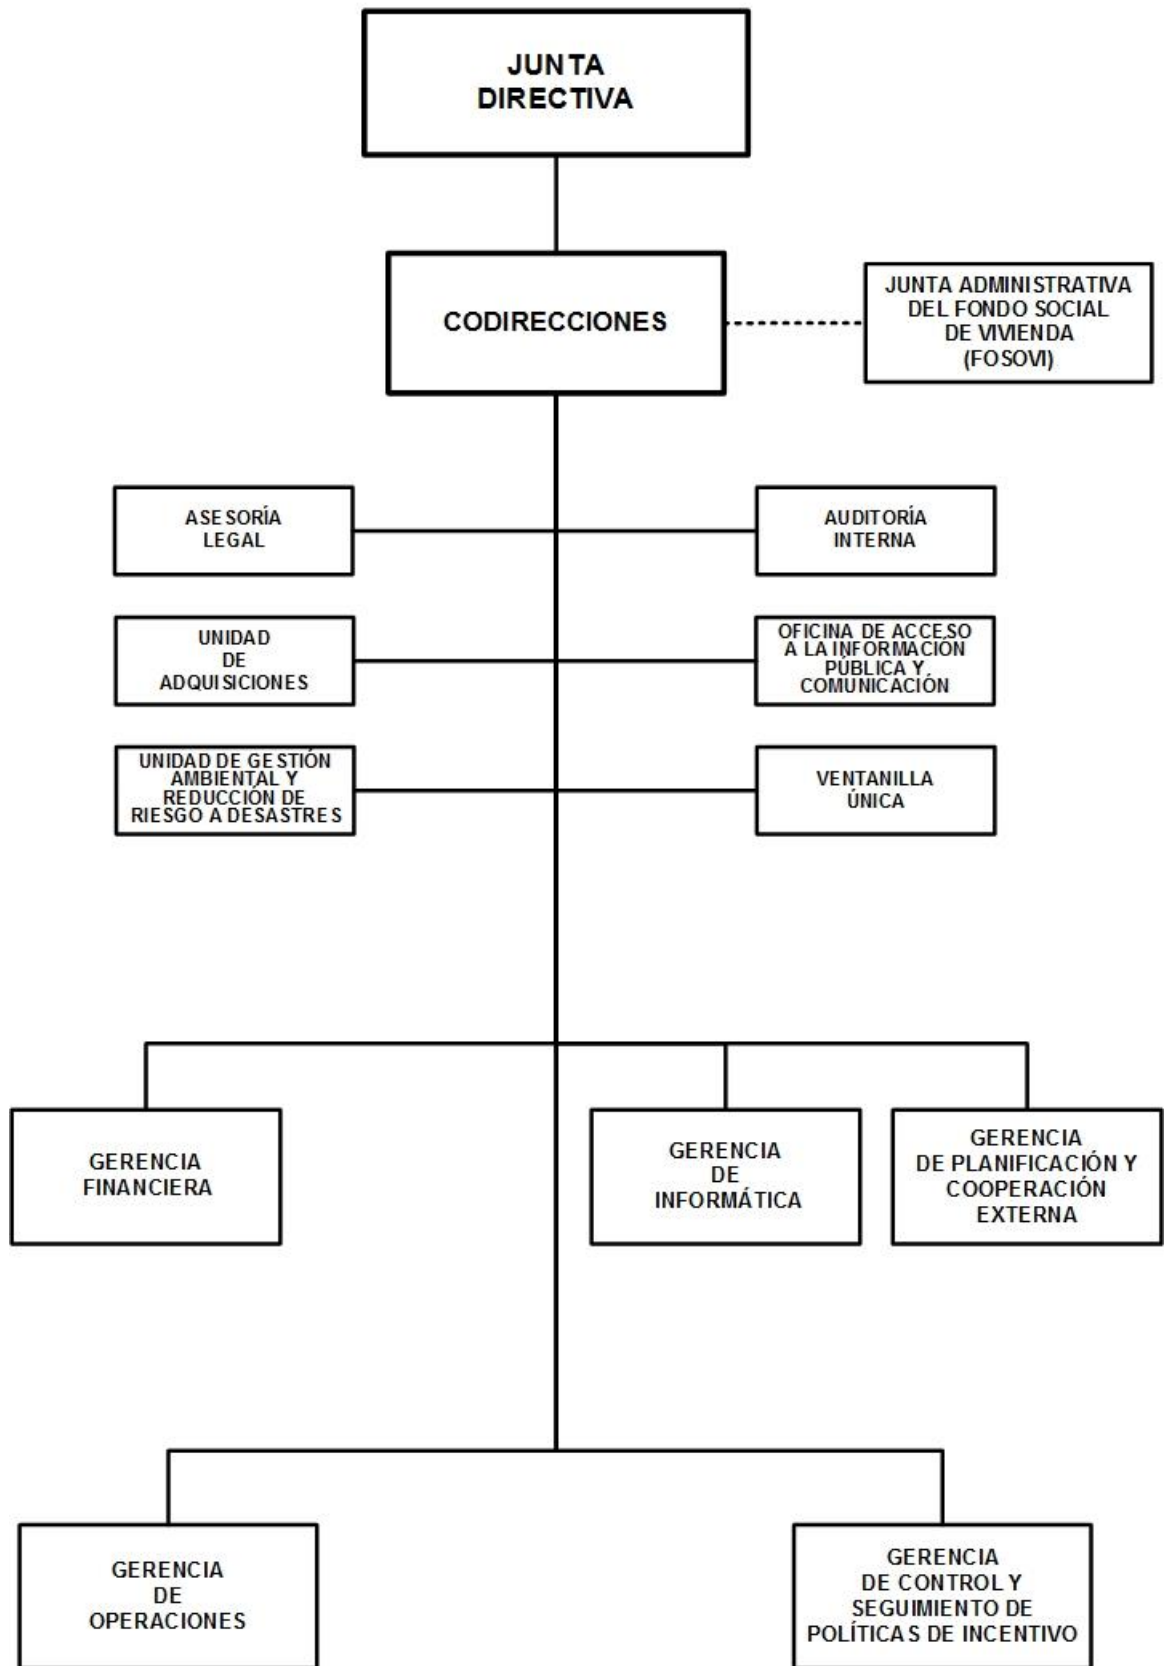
JUNTA DIRECTIVA

CODIRECCIONES

JUNTA ADMINISTRATIVA DEL FONDO SOCIAL DE VIVIENDA (FOSOVI)

ASESORÍA LEGAL

AUDITORÍA INTERNA

UNIDAD DE ADQUISICIONES

OFICINA DE ACCESO A LA INFORMACIÓN PÚBLICA Y COMUNICACIÓN

UNIDAD DE GESTIÓN AMBIENTAL Y REDUCCIÓN DE RIESGO A DESASTRES

VENTANILLA ÚNICA

GERENCIA FINANCIERA

GERENCIA DE INFORMÁTICA

GERENCIA DE PLANIFICACIÓN Y COOPERACIÓN EXTERNA

GERENCIA DE OPERACIONES

GERENCIA DE CONTROL Y SEGUIMIENTO DE POLÍTICAS DE INCENTIVO